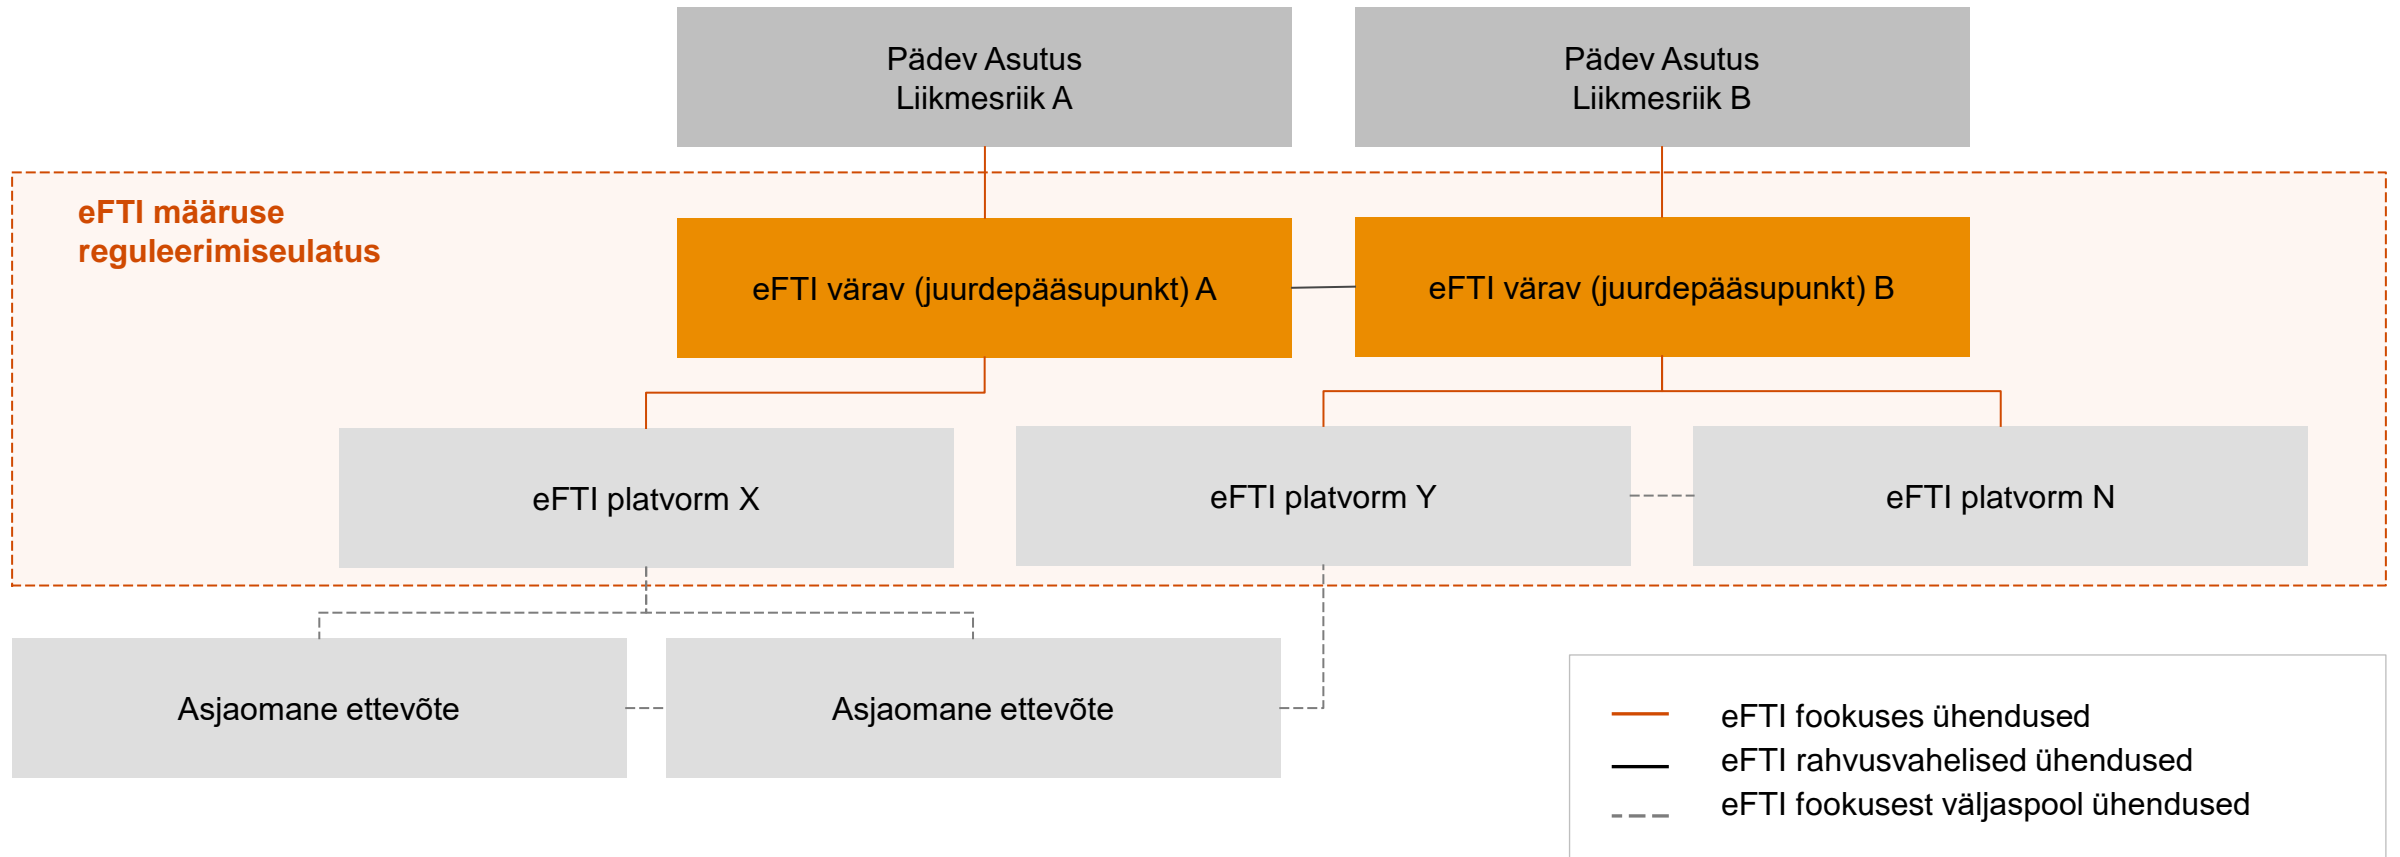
Pädev Asutus
Liikmesriik A

Pädev Asutus
Liikmesriik B

eFTI määruse reguleerimiseulatus

eFTI värav (juurdepääsupunkt) A

eFTI värav (juurdepääsupunkt) B

eFTI platvorm X

eFTI platvorm Y

eFTI platvorm N

Asjaomane ettevõte

Asjaomane ettevõte

eFTI fookuses ühendused
eFTI rahvusvahelised ühendused
eFTI fookusest väljaspool ühendused